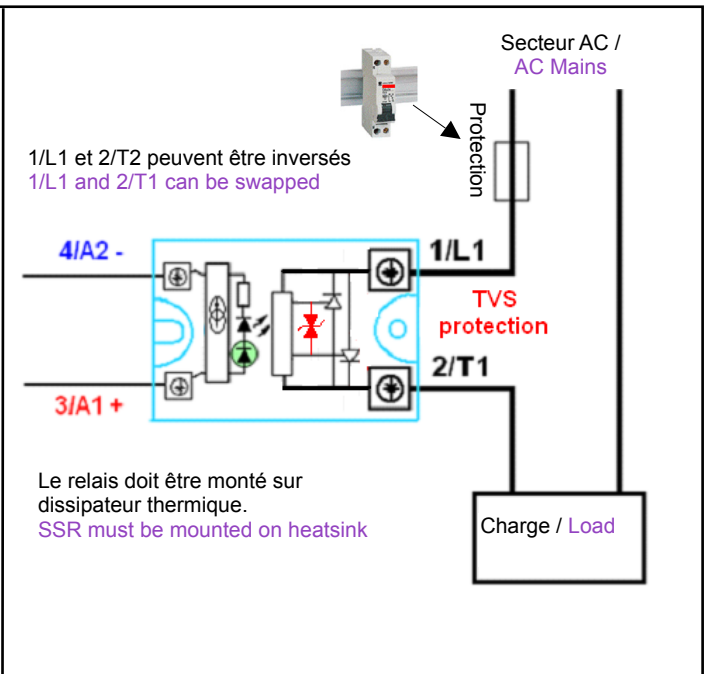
Secteur AC /
AC Mains

Protection

1/L1 et 2/T2 peuvent être inversés
1/L1 and 2/T1 can be swapped

4/A2 -

1/L1

TVS
protection

2/T1

3/A1 +

Le relais doit être monté sur dissipateur thermique.
SSR must be mounted on heatsink

Charge / Load